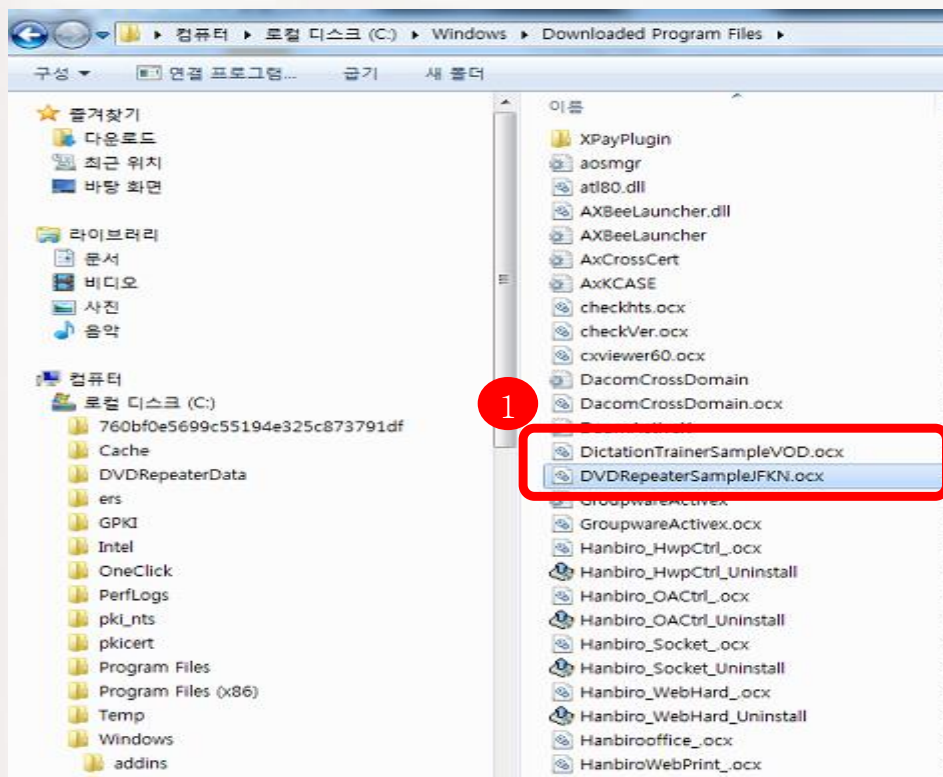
컴퓨터 ▸ 로컬 디스크 (C:) ▸ Windows ▸ Downloaded Program Files ▸

구성 ▾ 연결 프로그램... 굽기 새 폴더

즐겨찾기
다운로드
최근 위치
바탕 화면

라이브러리
문서
비디오
사진
음악

컴퓨터
로컬 디스크 (C:)
760bf0e5699c55194e325c873791df
Cache
DVDRepeaterData
ers
GPKI
Intel
OneClick
PerfLogs
pki_nts
pkicert
Program Files
Program Files (x86)
Temp
Windows
addins

이름
XPayPlugin
aosmgr
atl80.dll
AXBeeLauncher.dll
AXBeeLauncher
AxCrossCert
AxKCASE
checkhts.ocx
checkVer.ocx
cxviewer60.ocx
DacomCrossDomain
DacomCrossDomain.ocx
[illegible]
DictationTrainerSampleVOD.ocx
DVDRepeaterSampleJFKN.ocx
GroupwareActivex
GroupwareActivex.ocx
Hanbiro_HwpCtrl_.ocx
Hanbiro_HwpCtrl_Uninstall
Hanbiro_OACtrl_.ocx
Hanbiro_OACtrl_Uninstall
Hanbiro_Socket_.ocx
Hanbiro_Socket_Uninstall
Hanbiro_WebHard_.ocx
Hanbiro_WebHard_Uninstall
Hanbirooffice_.ocx
HanbiroWebPrint_.ocx

1